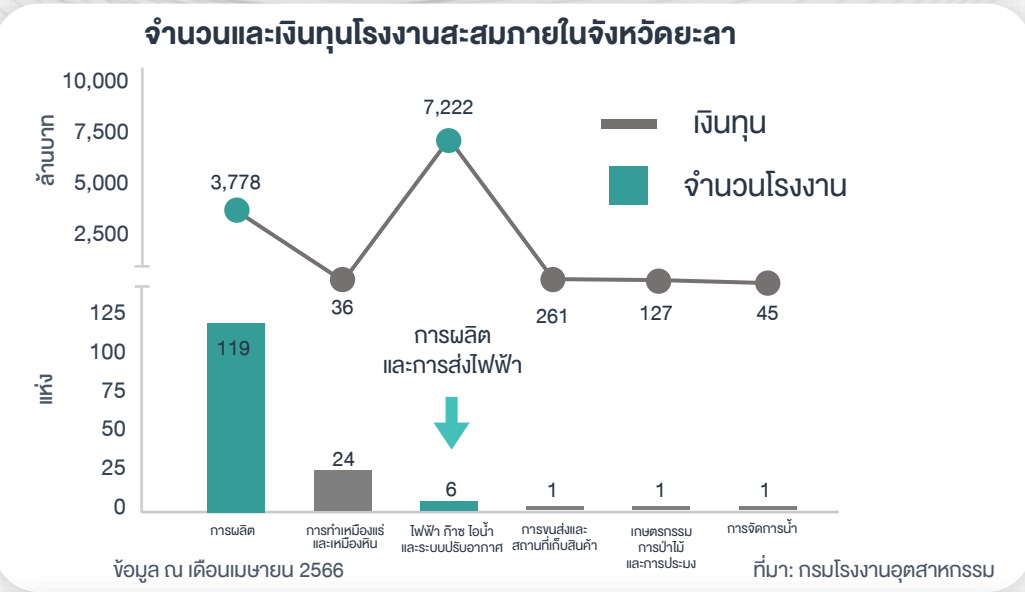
จำนวนและเงินทุนโรงงานสะสมภายในจังหวัดยะลา

10,000
7,500
5,000
2,500
ล้านบาท

3,778
36
7,222
261
127
45

เงินทุน
จำนวนโรงงาน

125
100
75
50
25
0
แห่ง

119
24
6
1
1
1

การผลิต
และการส่งไฟฟ้า

การผลิต
การทำเหมืองแร่และเหมืองหิน
ไฟฟ้า ก๊าซ ไอน้ำ และระบบปรับอากาศ
การขนส่งและสถานที่เก็บสินค้า
เกษตรกรรม การป่าไม้ และการประมง
การจัดการน้ำ

ข้อมูล ณ เดือนเมษายน 2566
ที่มา: กรมโรงงานอุตสาหกรรม